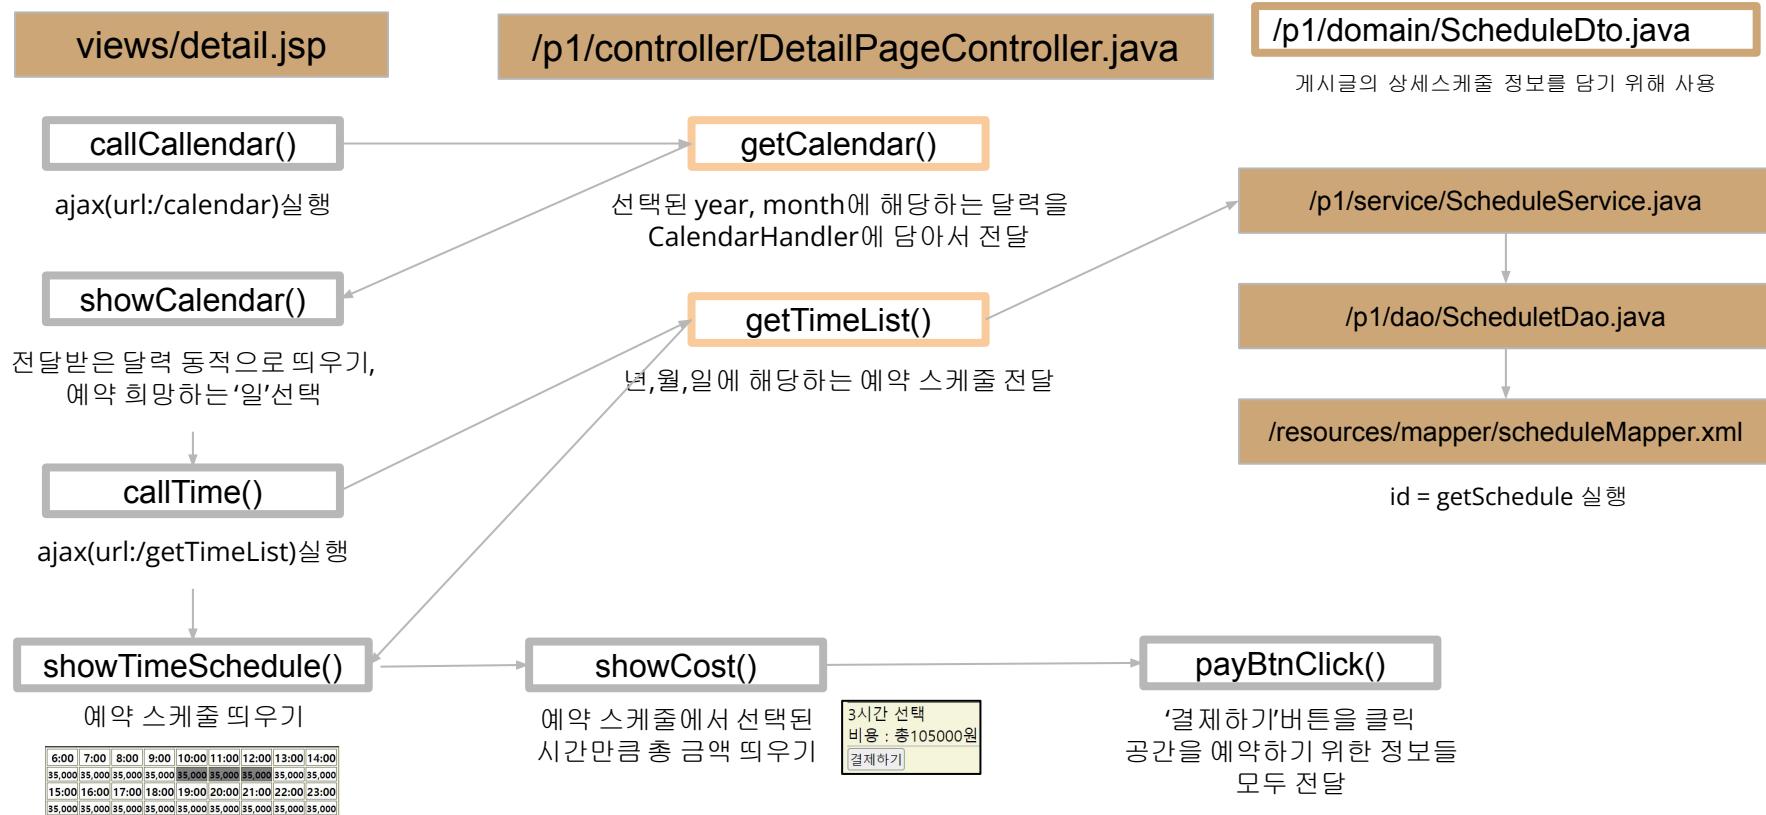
views/detail.jsp

/p1/controller/DetailPageController.java

/p1/domain/ScheduleDto.java

게시글의 상세스케줄 정보를 담기 위해 사용

callCalendar()

ajax(url:/calendar)실행

getCalendar()

선택된 year, month에 해당하는 달력을 CalendarHandler에 담아서 전달

/p1/service/ScheduleService.java

showCalendar()

전달받은 달력 동적으로 띄우기, 예약 희망하는 '일'선택

getTimeList()

/p1/dao/ScheduletDao.java

년,월,일에 해당하는 예약 스케줄 전달

/resources/mapper/scheduleMapper.xml

callTime()

id = getSchedule 실행

ajax(url:/getTimeList)실행

showTimeSchedule()

showCost()

payBtnClick()

예약 스케줄 띄우기

예약 스케줄에서 선택된 시간만큼 총 금액 띄우기

3시간 선택
비용 : 총105000원
결제하기

'결제하기'버튼을 클릭 공간을 예약하기 위한 정보들 모두 전달

| 6:00 | 7:00 | 8:00 | 9:00 | 10:00 | 11:00 | 12:00 | 13:00 | 14:00 |
|---|---|---|---|---|---|---|---|---|
| 35,000 | 35,000 | 35,000 | 35,000 | 35,000 | 35,000 | 35,000 | 35,000 | 35,000 |
| 15:00 | 16:00 | 17:00 | 18:00 | 19:00 | 20:00 | 21:00 | 22:00 | 23:00 |
| 35,000 | 35,000 | 35,000 | 35,000 | 35,000 | 35,000 | 35,000 | 35,000 | 35,000 |